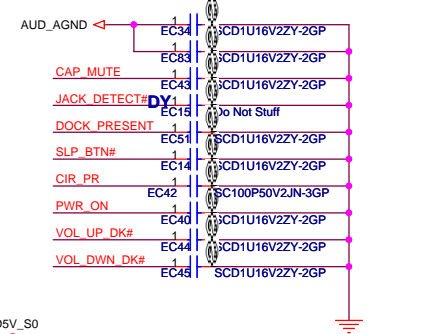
AUD_AGND
1
EC34
SCD1U16V2ZY-2GP
1
EC83
SCD1U16V2ZY-2GP
CAP_MUTE
1
EC43
SCD1U16V2ZY-2GP
JACK_DETECT#
DY
1
EC15
Do Not Stuff
DOCK_PRESENT
1
EC51
SCD1U16V2ZY-2GP
SLP_BTN#
1
EC14
SCD1U16V2ZY-2GP
CIR_PR
1
EC42
SC100P50V2JN-3GP
PWR_ON
1
EC40
SCD1U16V2ZY-2GP
VOL_UP_DK#
1
EC44
SCD1U16V2ZY-2GP
VOL_DWN_DK#
1
EC45
SCD1U16V2ZY-2GP
05V_S0